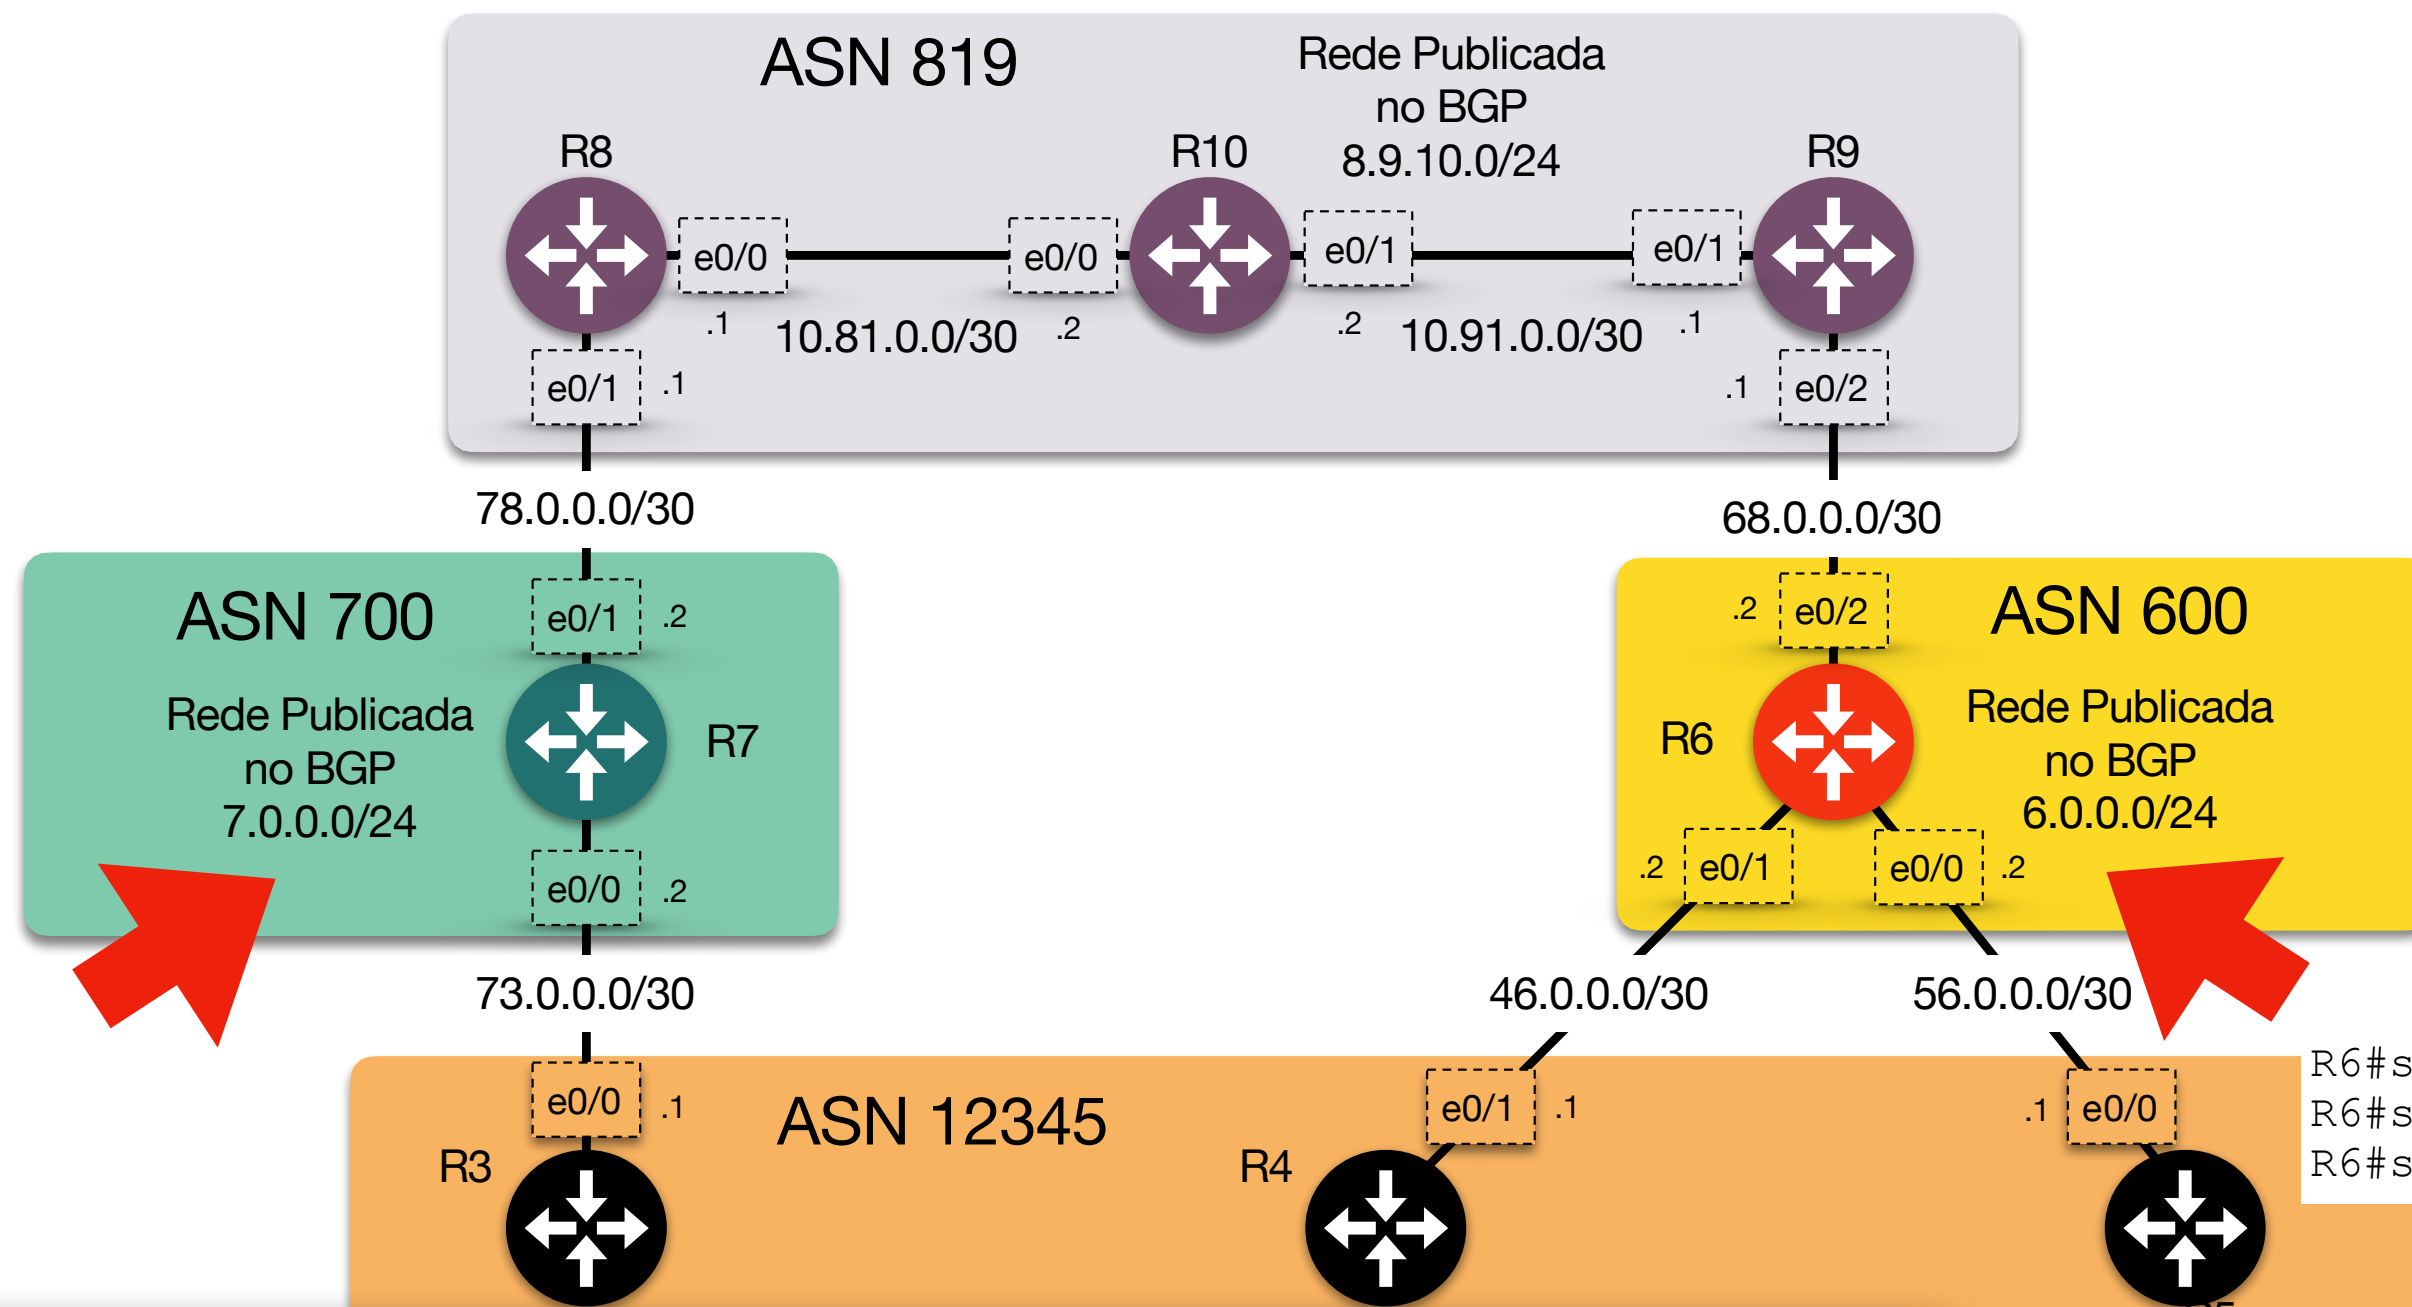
ASN 819

Rede Publicada no BGP 8.9.10.0/24

R8

R10

R9

e0/0 e0/0 e0/1 e0/1

.1 10.81.0.0/30 .2 .2 10.91.0.0/30 .1

e0/1 .1 .1 e0/2

78.0.0.0/30

68.0.0.0/30

ASN 700

e0/1 .2

Rede Publicada no BGP 7.0.0.0/24

R7

e0/0 .2

.2 e0/2

ASN 600

R6

Rede Publicada no BGP 6.0.0.0/24

.2 e0/1 e0/0 .2

73.0.0.0/30

46.0.0.0/30

56.0.0.0/30

e0/0 .1

ASN 12345

e0/1 .1

.1 e0/0

R3

R4

R6#s
R6#s
R6#s